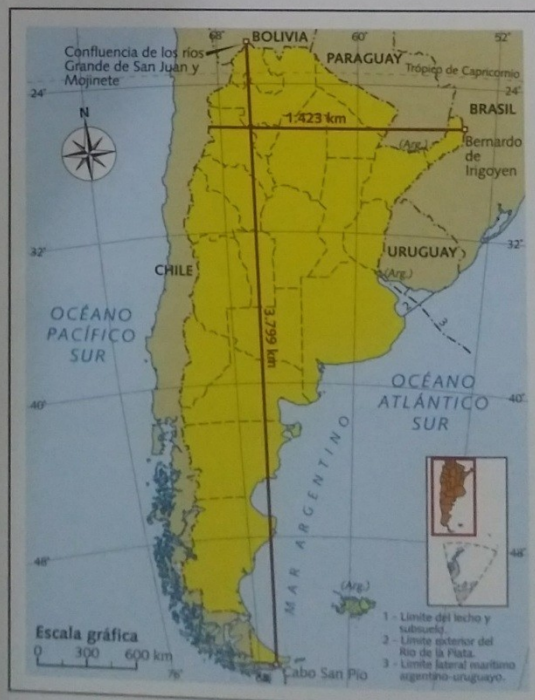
68°
BOLIVIA
60°
52°
Confluencia de los ríos Grande de San Juan y Mojinete
PARAGUAY
Trópico de Capricornio
24°
24°
N
1.423 km
BRASIL
(Arg.)
Bernardo de Irigoyen
32°
32°
CHILE
URUGUAY
(Arg.)
1
2
3
OCÉANO PACÍFICO SUR
3.799 km
OCÉANO ATLÁNTICO SUR
40°
40°
MAR ARGENTINO
48°
48°
(Arg.)
1 - Límite del lecho y subsuelo.
2 - Límite exterior del Río de la Plata.
3 - Límite lateral marítimo argentino-uruguayo.
Escala gráfica
0
300
600 km
76°
Cabo San Pío